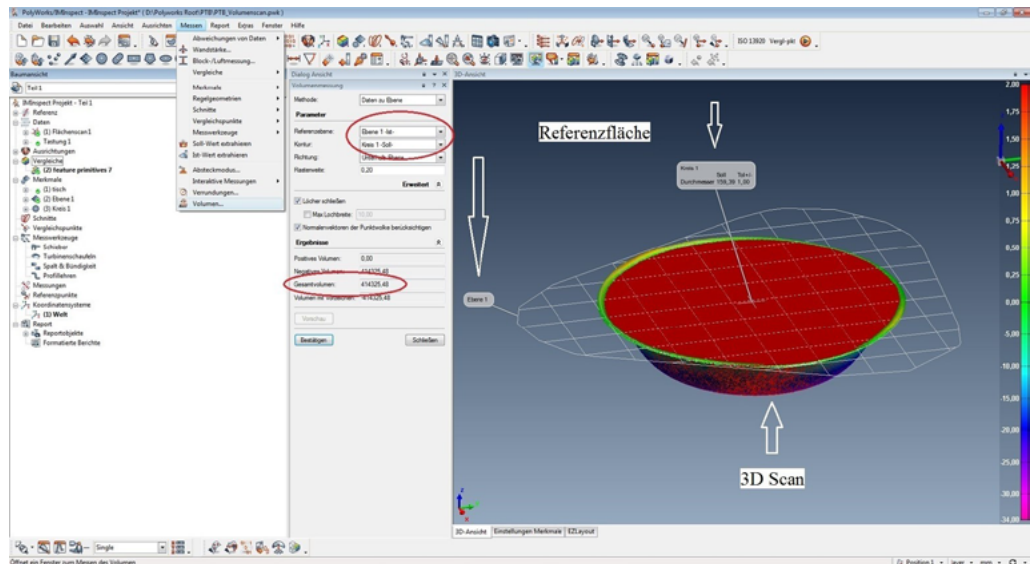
PolyWorks/Inspector - [Inspect Projekt* (D:\Polyworks Root\PTB\PTB_Volumenscan.pwk)]

Datei Bearbeiten Auswahl Ansicht Ausrichten Messen Report Extras Fenster Hilfe

ISO 13920 Vergl-pkt

Baumansicht

Teil 1

IMInspect Projekt - Teil 1
Referenz
Daten
(1) Flächenscan1
Teilung 1
Ausrichtungen
Vergleiche
(2) feature primitives 7
Merkmale
(1) tisch
(2) Ebene 1
(3) Kreis 1
Schnitte
Vergleichspunkte
Messwerkzeuge
Schieber
Turbinenschaufeln
Spalt & Bündigkeit
Profillehren
Messungen
Referenzpunkte
Koordinatensysteme
(1) Welt
Report
Reportobjekte
Formatierte Berichte

Abweichungen von Daten
Wandstärke...
Block-/Luftmessung...
Vergleiche
Merkmale
Regelgeometrien
Schnitte
Vergleichspunkte
Messwerkzeuge
Soll-Wert extrahieren
Ist-Wert extrahieren
Absteckmodus...
Interaktive Messungen
Verrundungen...
Volumen...

Dialog Ansicht
Volumenmessung
Methode: Daten zu Ebene
Parameter
Referenzebene: Ebene 1 -Ist-
Kontur: Kreis 1 -Soll-
Richtung: Unter der Ebene
Rasterweite: 0,20
Erweitert
Löcher schließen
Max Lochbreite: 10,00
Normalenvektoren der Punktwolke berücksichtigen
Ergebnisse
Positives Volumen: 0,00
Negatives Volumen: 414325,48
Gesamtvolumen: 414325,48
Volumen mit Vorzeichen: -414325,48
Vorschau
Bestätigen
Schließen

3D-Ansicht

Referenzfläche

Kreis 1
Soll Tol+/-
Durchmesser 159,39 1,00

Ebene 1

3D Scan

2,00
1,75
1,50
1,25
1,00
0,75
0,50
0,25
0,00
-5,00
-10,00
-15,00
-20,00
-25,00
-30,00
-34,00

3D-Ansicht Einstellungen Merkmale EZLayout

Single

Öffnet ein Fenster zum Messen des Volumen

Position 1 layer mm